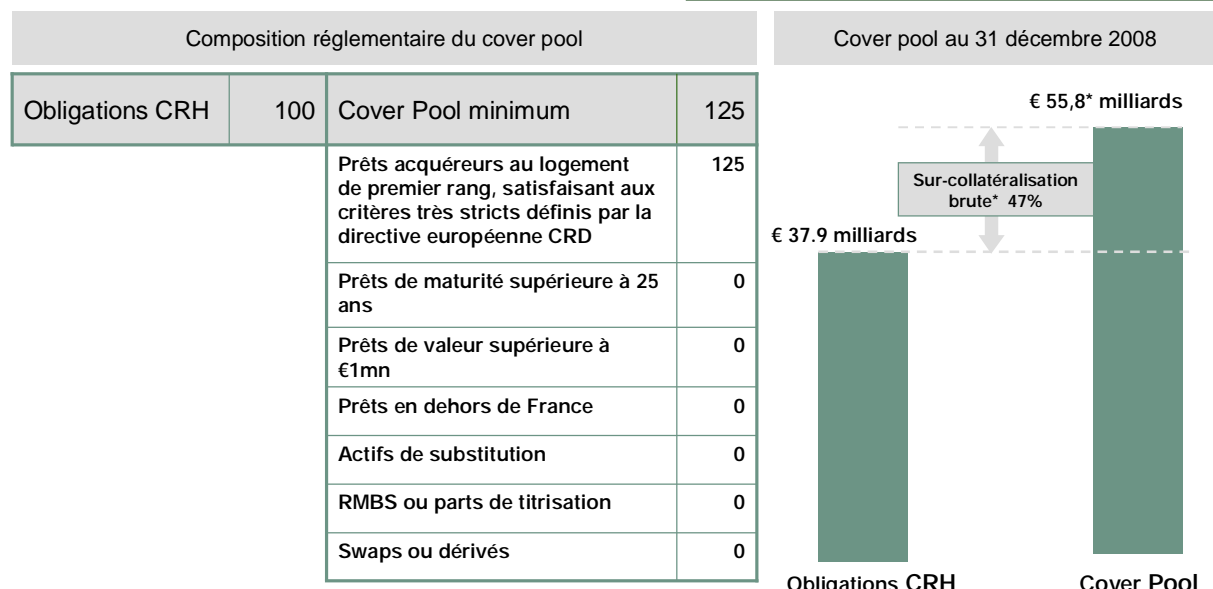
Composition réglementaire du cover pool

| Obligations CRH | 100 | Cover Pool minimum | 125 |
|---|---|---|---|
| | | Prêts acquéreurs au logement de premier rang, satisfaisant aux critères très stricts définis par la directive européenne CRD | 125 |
| | | Prêts de maturité supérieure à 25 ans | 0 |
| | | Prêts de valeur supérieure à €1mn | 0 |
| | | Prêts en dehors de France | 0 |
| | | Actifs de substitution | 0 |
| | | RMBS ou parts de titrisation | 0 |
| | | Swaps ou dérivés | 0 |

Cover pool au 31 décembre 2008

€ 55,8* milliards

Sur-collatéralisation brute* 47%

€ 37.9 milliards

Obligations CRH

Cover Pool